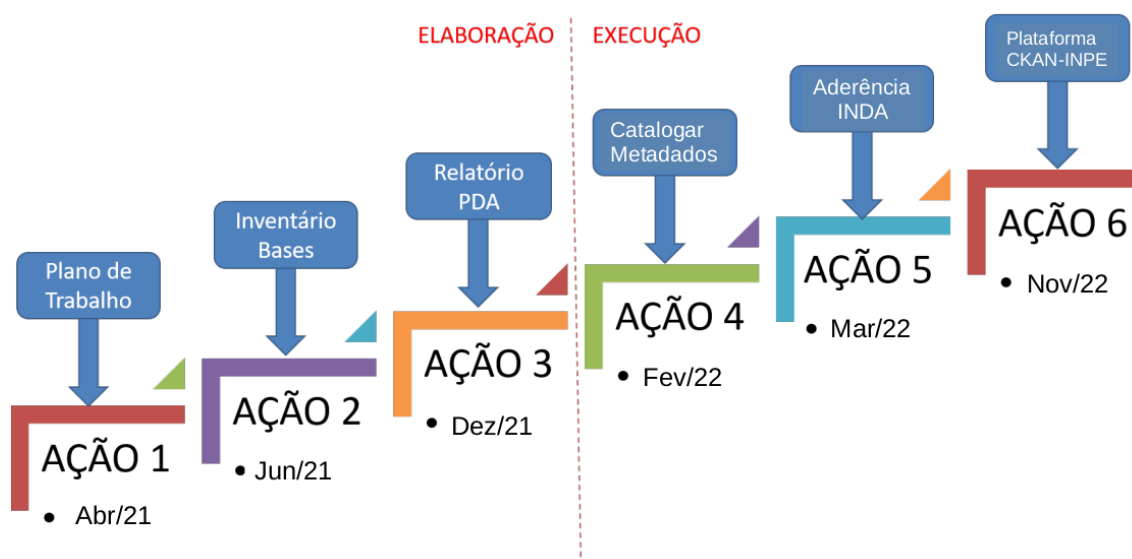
ELABORAÇÃO

EXECUÇÃO

Plano de Trabalho

AÇÃO 1

- Abr/21

Inventário Bases

AÇÃO 2

- Jun/21

Relatório PDA

AÇÃO 3

- Dez/21

Catalogar Metadados

AÇÃO 4

- Fev/22

Aderência INDA

AÇÃO 5

- Mar/22

Plataforma CKAN-INPE

AÇÃO 6

- Nov/22